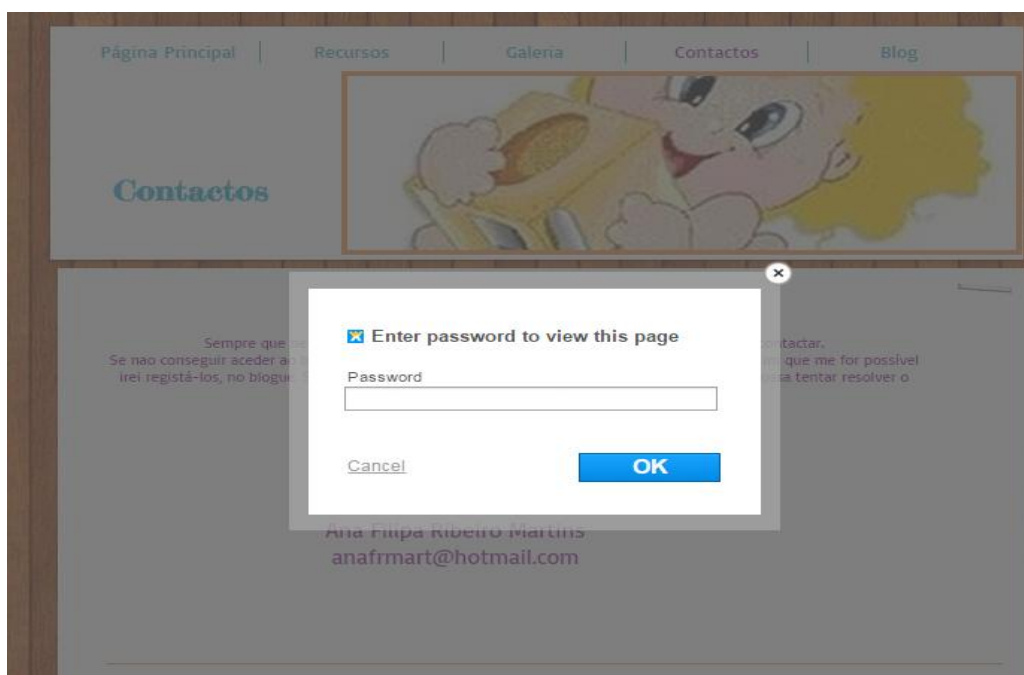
Página Principal | Recursos | Galeria | Contactos | Blog

Contactos

Sempre que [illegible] contactar.
Se nao conseguir aceder ao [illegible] que me for possível irei registá-los, no blogue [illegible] possa tentar resolver o

Enter password to view this page

Password

Cancel

OK

Ana Filipa Ribeiro Martins
anafrmart@hotmail.com